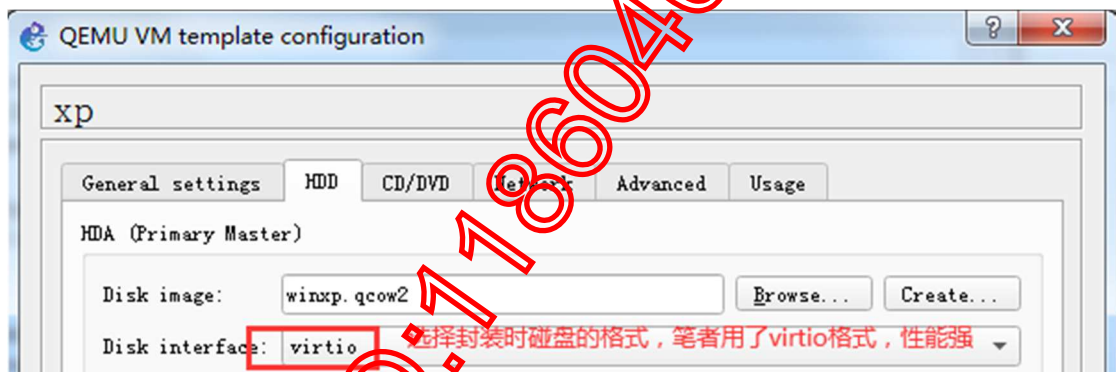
QEMU VM template configuration

xp

General settings | HDD | CD/DVD | Network | Advanced | Usage

HDA (Primary Master)

Disk image: winxp.qcow2 Browse... Create...

Disk interface: virtio 选择封装时磁盘的格式，笔者用了virtio格式，性能强

9118604